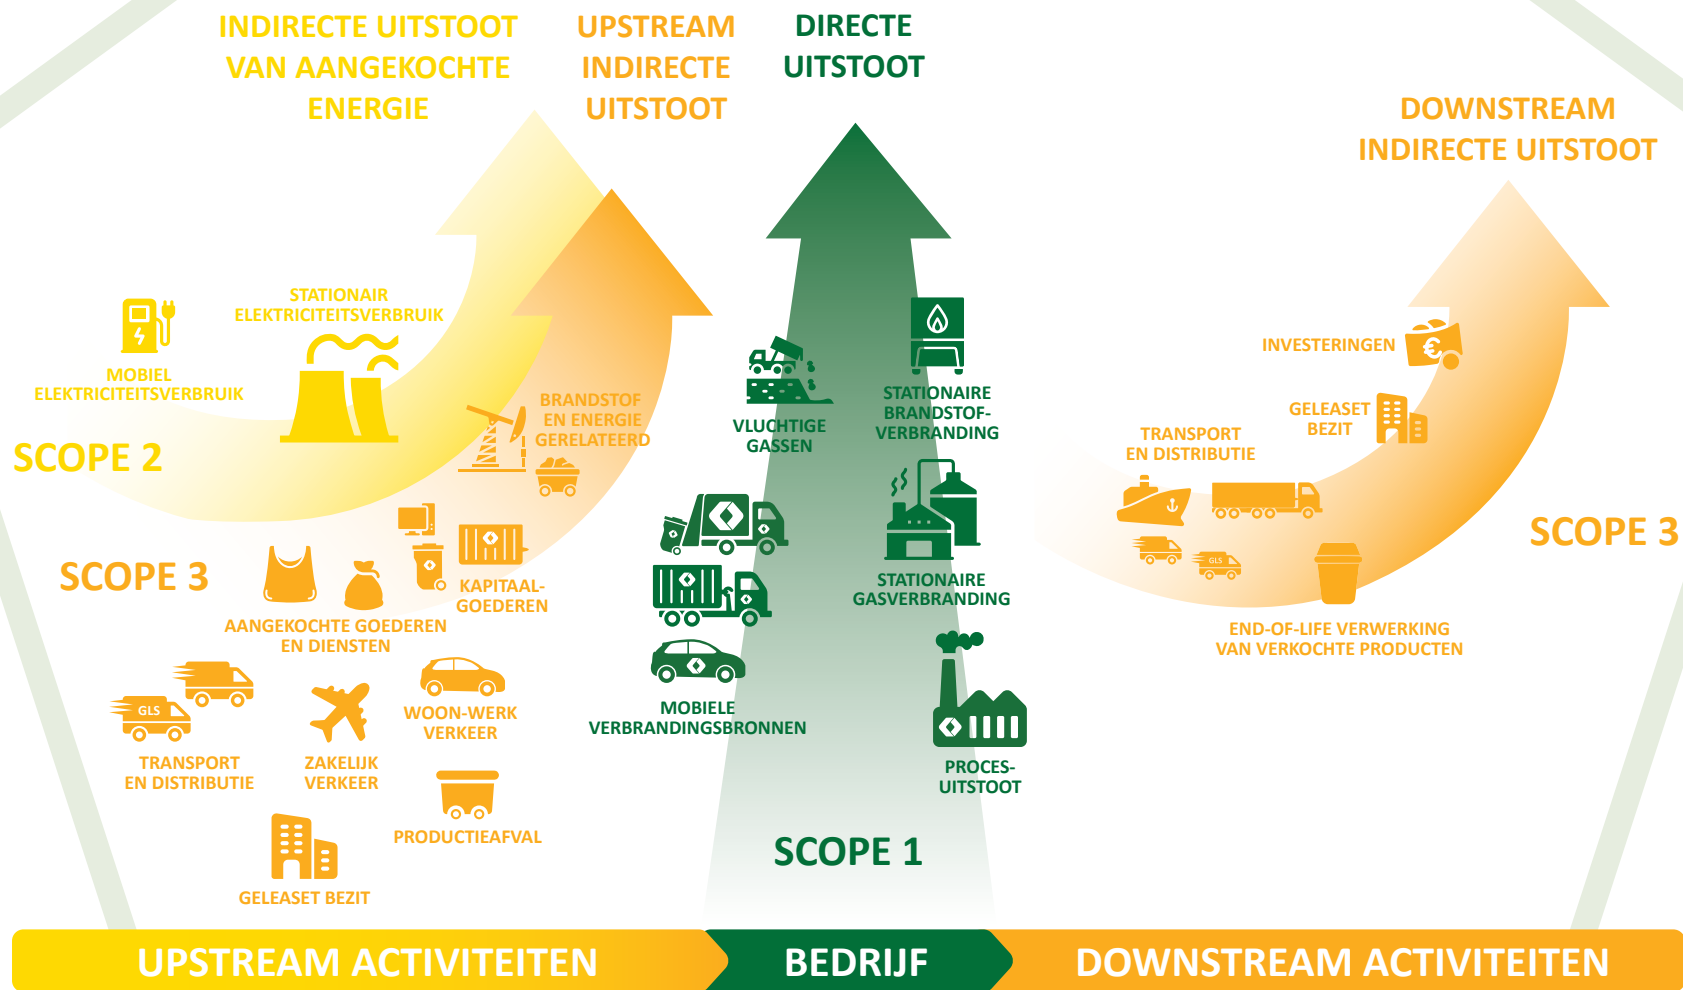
INDIRECTE UITSTOOT VAN AANGEKOCHTE ENERGIE

UPSTREAM INDIRECTE UITSTOOT

DIRECTE UITSTOOT

DOWNSTREAM INDIRECTE UITSTOOT

STATIONAIR ELEKTRICITEITSVERBRUIK

MOBIEL ELEKTRICITEITSVERBRUIK

SCOPE 2

BRANDSTOF EN ENERGIE GERELATEERD

SCOPE 3

KAPITAAL-GOEDEREN

AANGEKOCHTE GOEDEREN EN DIENSTEN

GLS

TRANSPORT EN DISTRIBUTIE

ZAKELIJK VERKEER

WOON-WERK VERKEER

PRODUCTIEAFVAL

GELEASET BEZIT

VLUCHTIGE GASSEN

STATIONAIRE BRANDSTOF-VERBRANDING

STATIONAIRE GASVERBRANDING

MOBIELE VERBRANDINGSBRONNEN

PROCES-UITSTOOT

SCOPE 1

INVESTERINGEN

GELEASET BEZIT

TRANSPORT EN DISTRIBUTIE

GLS

SCOPE 3

END-OF-LIFE VERWERKING VAN VERKOCHTE PRODUCTEN

UPSTREAM ACTIVITEITEN

BEDRIJF

DOWNSTREAM ACTIVITEITEN